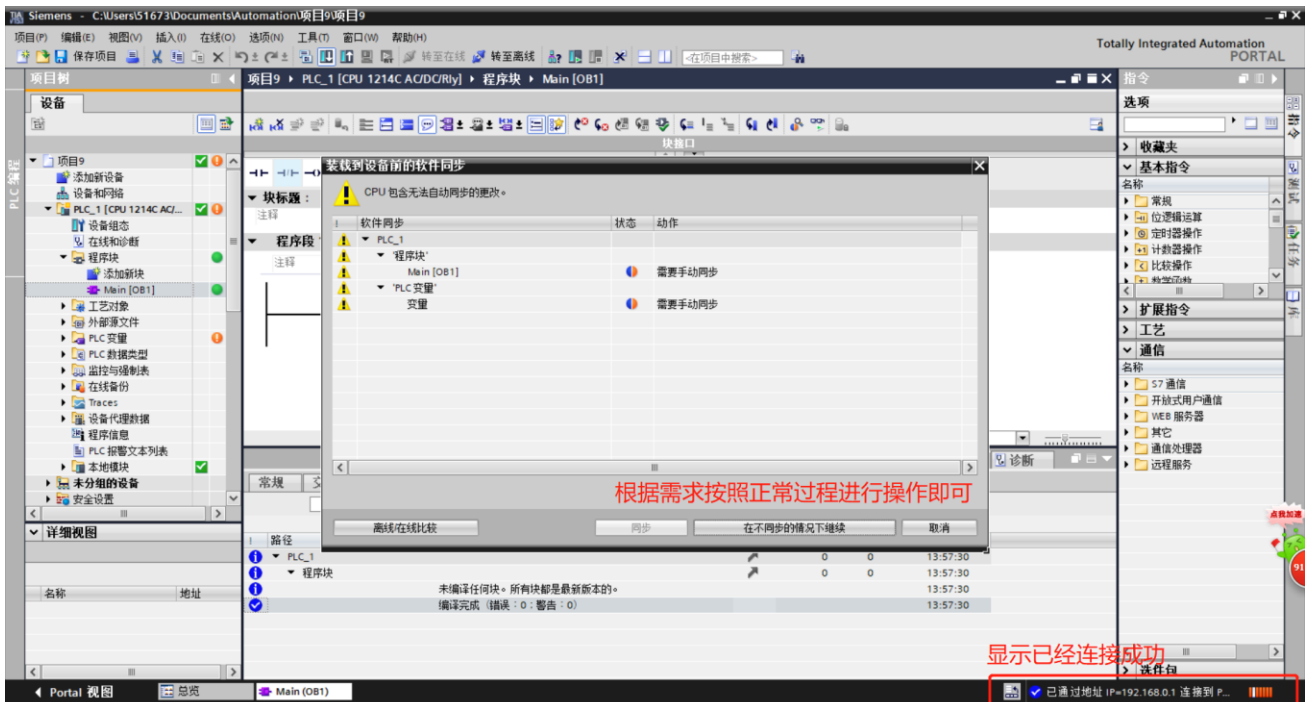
Siemens - C:\Users\51673\Documents\Automation\项目9\项目9

项目(P) 编辑(E) 视图(V) 插入(I) 在线(O) 选项(N) 工具(T) 窗口(W) 帮助(H)

保存项目 转至在线 转至离线 <在项目中搜索>

Totally Integrated Automation
PORTAL

项目树

设备

PLC 编程

项目9
添加新设备
设备和网络
PLC_1 [CPU 1214C AC/...
设备组态
在线和诊断
程序块
添加新块
Main [OB1]
工艺对象
外部源文件
PLC 变量
PLC 数据类型
监控与强制表
在线备份
Traces
设备代理数据
程序信息
PLC 报警文本列表
本地模块
未分组的设备
安全设置

详细视图

名称 地址

项目9 ▸ PLC_1 [CPU 1214C AC/DC/Rly] ▸ 程序块 ▸ Main [OB1]

块接口

块标题：
注释

程序段
注释

装载到设备前的软件同步

CPU 包含无法自动同步的更改。

| ! | 软件同步 | 状态 | 动作 |
|---|---|---|---|
| ⚠ | PLC_1 | | |
| ⚠ | '程序块' | | |
| ⚠ | Main [OB1] | | 需要手动同步 |
| ⚠ | 'PLC 变量' | | |
| ⚠ | 变量 | | 需要手动同步 |

根据需求按照正常过程进行操作即可

离线/在线比较 同步 在不同步的情况下继续 取消

常规

诊断

| ! | 路径 | | | | |
|---|---|---|---|---|---|
| | PLC_1 | | 0 | 0 | 13:57:30 |
| | 程序块 | | 0 | 0 | 13:57:30 |
| | | 未编译任何块。所有块都是最新版本的。 | | | 13:57:30 |
| | | 编译完成（错误：0；警告：0） | | | 13:57:30 |

指令

选项

收藏夹
基本指令
名称
常规
位逻辑运算
定时器操作
计数器操作
比较操作
数学函数
扩展指令
工艺
通信
名称
S7 通信
开放式用户通信
WEB 服务器
其它
通信处理器
远程服务

选件包

点我加速
91

显示已经连接成功

Portal 视图 总览 Main (OB1)

已通过地址 IP=192.168.0.1 连接到 P...